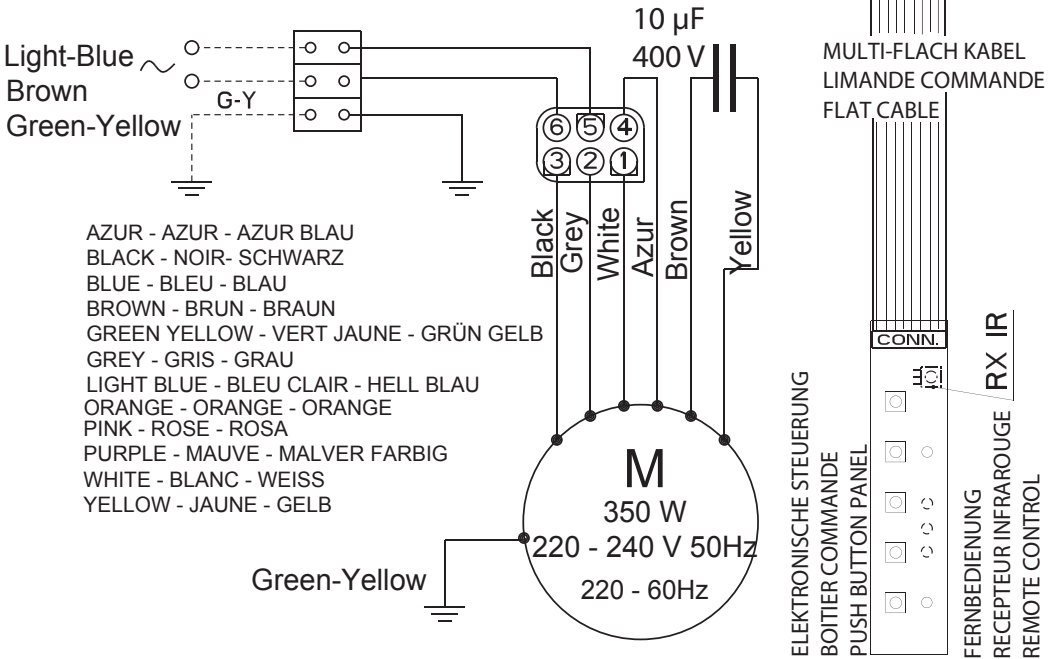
Light-Blue
Brown
G-Y
Green-Yellow

10 μF
400 V

MULTI-FLACH KABEL
LIMANDE COMMANDE
FLAT CABLE

6 5 4
3 2 1

Black
Grey
White
Azur
Brown
Yellow

AZUR - AZUR - AZUR BLAU
BLACK - NOIR- SCHWARZ
BLUE - BLEU - BLAU
BROWN - BRUN - BRAUN
GREEN YELLOW - VERT JAUNE - GRÜN GELB
GREY - GRIS - GRAU
LIGHT BLUE - BLEU CLAIR - HELL BLAU
ORANGE - ORANGE - ORANGE
PINK - ROSE - ROSA
PURPLE - MAUVE - MALVER FARBIG
WHITE - BLANC - WEISS
YELLOW - JAUNE - GELB

CONN.
RX IR

M
350 W
220 - 240 V 50Hz
220 - 60Hz

Green-Yellow

ELEKTRONISCHE STEUERUNG
BOITIER COMMANDE
PUSH BUTTON PANEL

FERNBEDIENUNG
RECEPTEUR INFRAROUGE
REMOTE CONTROL